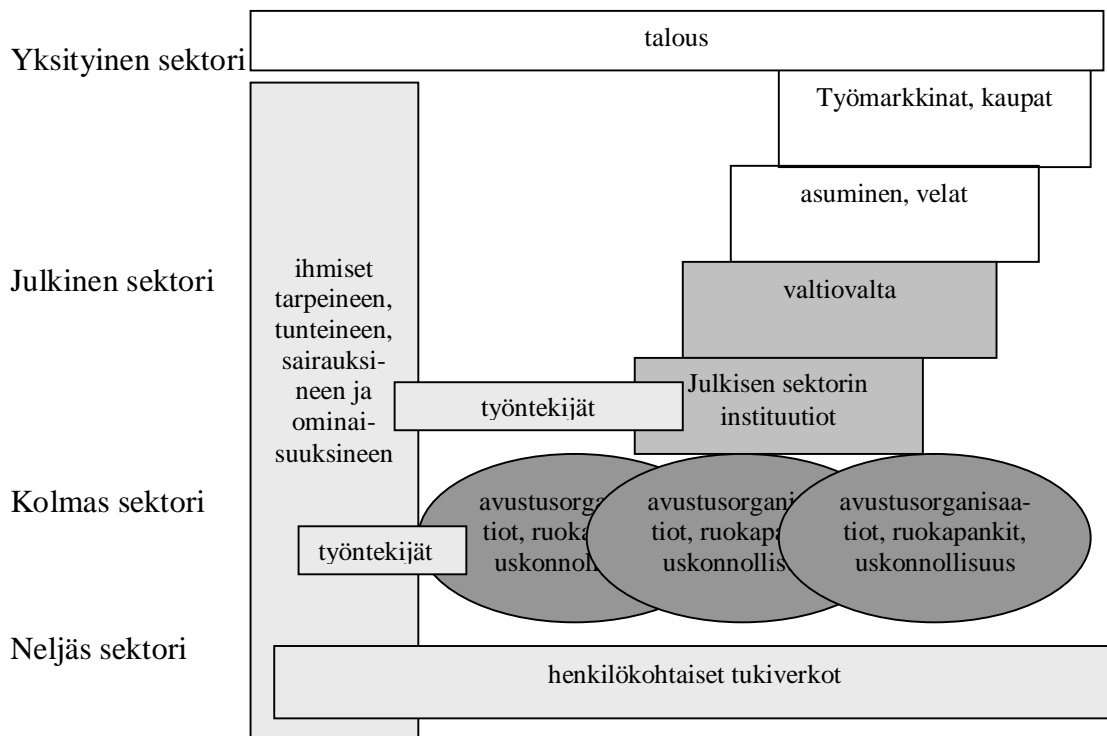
Yksityinen sektori

talous

Työmarkkinat, kaupat

asuminen, velat

Julkinen sektori

ihmiset tarpeineen, tunteineen, sairauksineen ja ominaisuuksineen

valtiovalta

Julkisen sektorin instituutiot

työntekijät

Kolmas sektori

työntekijät

avustusorgani tiot, ruokap uskonnolli

avustusorgani tiot, ruokapa uskonnollis

avustusorganisaatiot, ruokapankit, uskonnollisuus

Neljäs sektori

henkilökohtaiset tukiverkot